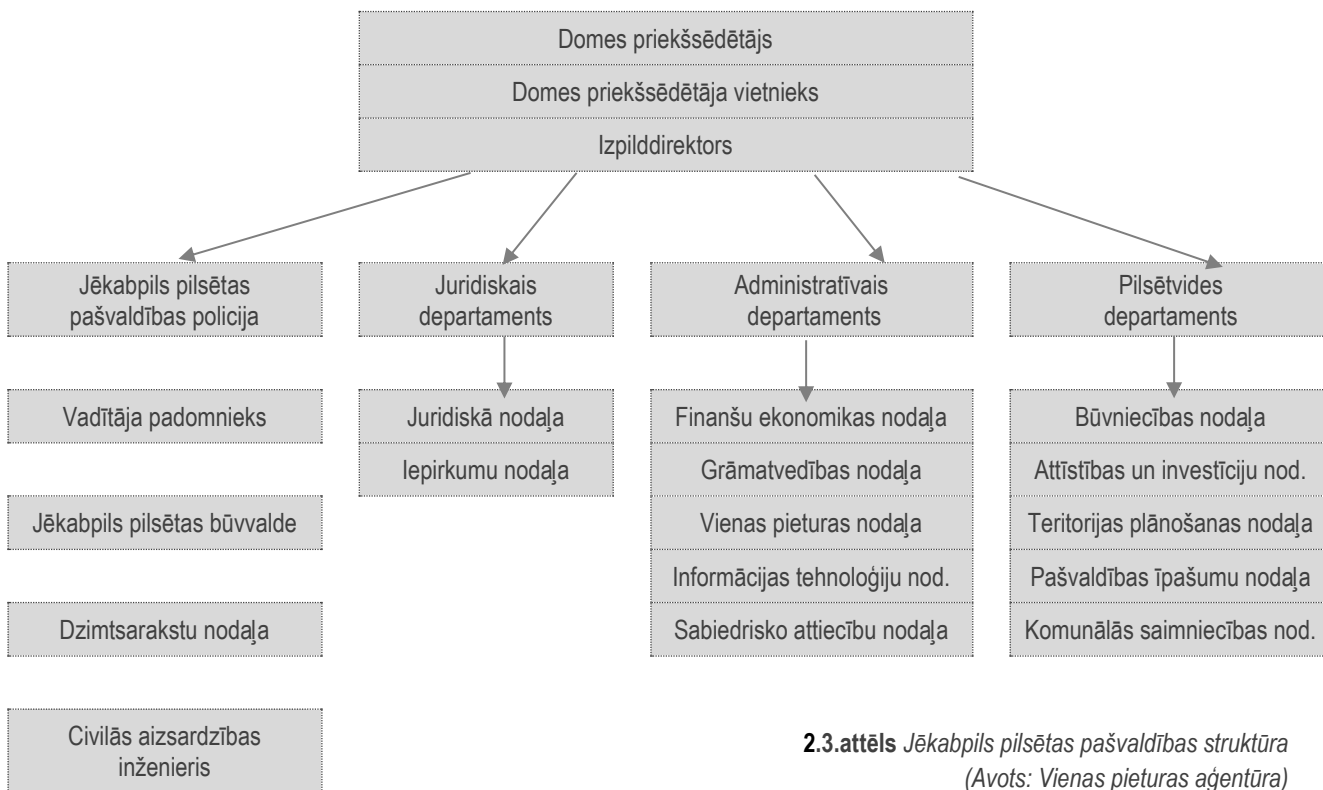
Domes priekšsēdētājs

Domes priekšsēdētāja vietnieks

Izpilddirektors

Jēkabpils pilsētas pašvaldības policija

Juridiskais departaments

Administratīvais departaments

Pilsētvides departaments

Vadītāja padomnieks

Juridiskā nodaļa

Iepirkumu nodaļa

Finanšu ekonomikas nodaļa

Grāmatvedības nodaļa

Vienas pieturas nodaļa

Informācijas tehnoloģiju nod.

Sabiedrisko attiecību nodaļa

Būvniecības nodaļa

Attīstības un investīciju nod.

Teritorijas plānošanas nodaļa

Pašvaldības īpašumu nodaļa

Komunālās saimniecības nod.

Jēkabpils pilsētas būvvalde

Dzimtsarakstu nodaļa

Civilās aizsardzības inženieris

2.3.attēls Jēkabpils pilsētas pašvaldības struktūra (Avots: Vienas pieturas aģentūra)